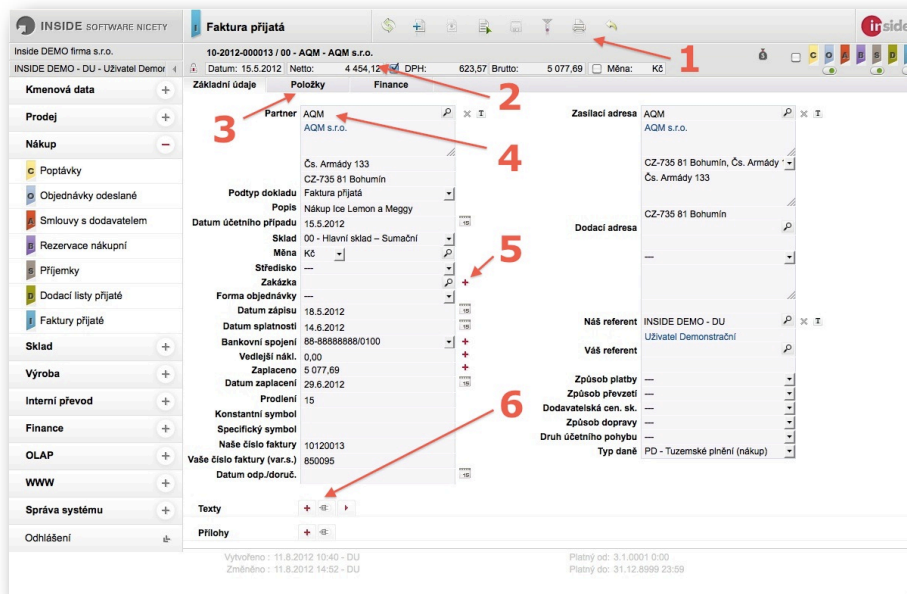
INSIDE SOFTWARE NICETY

Faktura přijatá

inside

Inside DEMO firma s.r.o.

INSIDE DEMO - DU - Uživatel Demor

10-2012-000013 / 00 - AQM - AQM s.r.o.

Datum: 15.5.2012 Netto: 4 454,12 DPH: 623,57 Brutto: 5 077,69 Měna: Kč

C O A B S D

1

2

3

4

5

6

Kmenová data +

Prodej +

Nákup −

C Poptávky

O Objednávky odeslané

A Smlouvy s dodavatelem

B Rezervace nákupní

S Příjemky

D Dodací listy přijaté

I Faktury přijaté

Sklad +

Výroba +

Interní převod +

Finance +

OLAP +

WWW +

Správa systému +

Odhlášení

Základní údaje | Položky | Finance

| | |
|---|---|
| Partner | AQM |
| | AQM s.r.o. |
| | Čs. Armády 133 |
| | CZ-735 81 Bohumín |
| Podtyp dokladu | Faktura přijatá |
| Popis | Nákup Ice Lemon a Meggy |
| Datum účetního případu | 15.5.2012 |
| Sklad | 00 - Hlavní sklad – Sumační |
| Měna | Kč |
| Středisko | --- |
| Zakázka | |
| Forma objednávky | --- |
| Datum zápisu | 18.5.2012 |
| Datum splatnosti | 14.6.2012 |
| Bankovní spojení | 88-88888888/0100 |
| Vedlejší nákl. | 0,00 |
| Zaplaceno | 5 077,69 |
| Datum zaplacení | 29.6.2012 |
| Prodlení | 15 |
| Konstantní symbol | |
| Specifický symbol | |
| Naše číslo faktury | 10120013 |
| Vaše číslo faktury (var.s.) | 850095 |
| Datum odp./doruč. | |

| | |
|---|---|
| Zasílací adresa | AQM |
| | AQM s.r.o. |
| | CZ-735 81 Bohumín, Čs. Armády |
| | Čs. Armády 133 |
| | CZ-735 81 Bohumín |
| Dodací adresa | |
| | --- |
| Náš referent | INSIDE DEMO - DU |
| | Uživatel Demonstrační |
| Váš referent | |
| Způsob platby | --- |
| Způsob převzetí | --- |
| Dodavatelská cen. sk. | --- |
| Způsob dopravy | --- |
| Druh účetního pohybu | --- |
| Typ daně | PD - Tuzemské plnění (nákup) |

Texty

Přílohy

Vytvořeno : 11.8.2012 10:40 - DU
Změněno : 11.8.2012 14:52 - DU

Platný od: 3.1.0001 0:00
Platný do: 31.12.8999 23:59